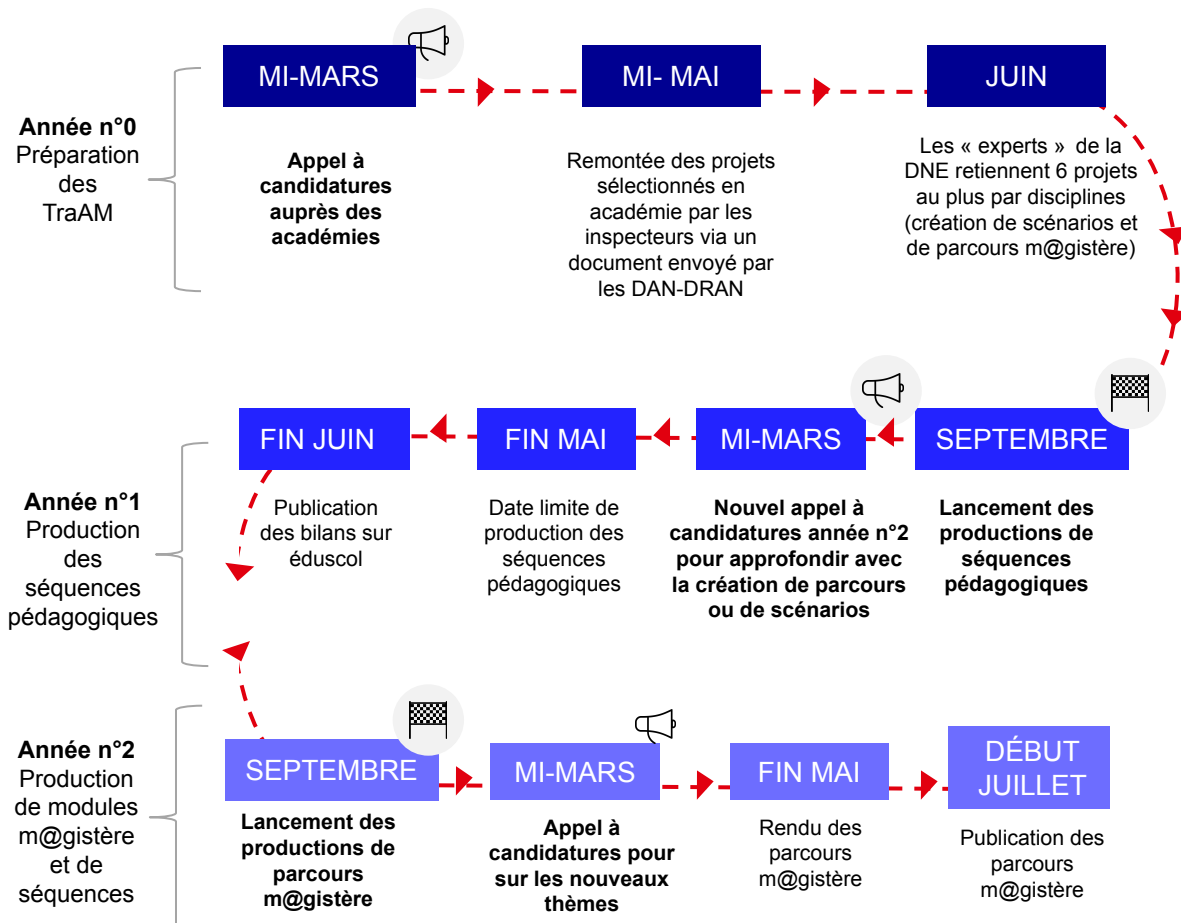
**Année n°0**
Préparation des TraAM

MI-MARS

**Appel à candidatures auprès des académies**

MI- MAI

Remontée des projets sélectionnés en académie par les inspecteurs via un document envoyé par les DAN-DRAN

JUIN

Les « experts » de la DNE retiennent 6 projets au plus par disciplines (création de scénarios et de parcours m@gistère)

**Année n°1**
Production des séquences pédagogiques

SEPTEMBRE

**Lancement des productions de séquences pédagogiques**

MI-MARS

**Nouvel appel à candidatures année n°2 pour approfondir avec la création de parcours ou de scénarios**

FIN MAI

Date limite de production des séquences pédagogiques

FIN JUIN

Publication des bilans sur éduscol

**Année n°2**
Production de modules m@gistère et de séquences

SEPTEMBRE

**Lancement des productions de parcours m@gistère**

MI-MARS

**Appel à candidatures pour sur les nouveaux thèmes**

FIN MAI

Rendu des parcours m@gistère

DÉBUT JUILLET

Publication des parcours m@gistère